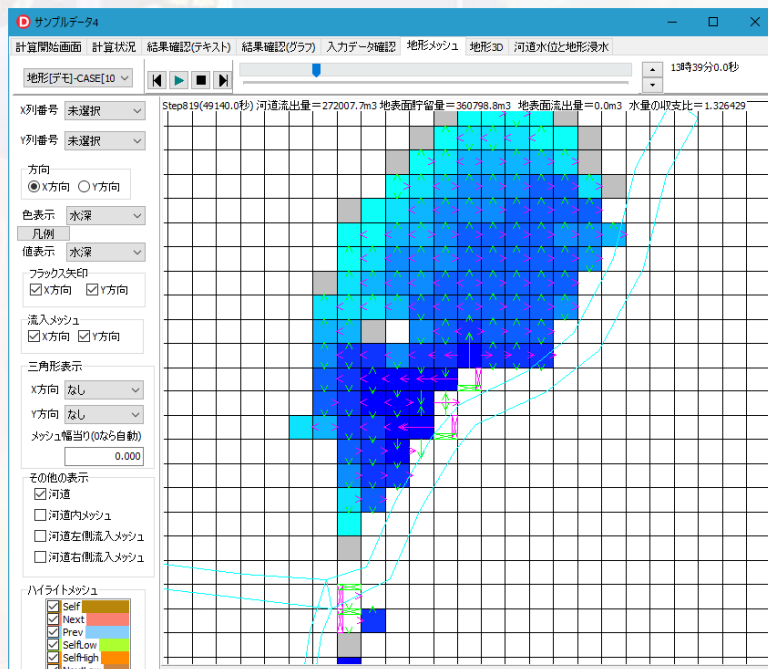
サンプルデータ4

計算開始画面 計算状況 結果確認(テキスト) 結果確認(グラフ) 入力データ確認 地形メッシュ 地形3D 河道水位と地形浸水

地形[デモ]-CASE[10

13時39分0.0秒

Step819(49140.0秒) 河道流出量＝272007.7m3 地表面貯留量＝360798.8m3 地表面流出量＝0.0m3 水量の収支比＝1.326429

X列番号 未選択
Y列番号 未選択

方向
X方向 Y方向

色表示 水深
凡例
値表示 水深

フラックス矢印
X方向 Y方向

流入メッシュ
X方向 Y方向

三角形表示
X方向 なし
Y方向 なし
メッシュ幅当り(0なら自動)
0.000

その他の表示
河道
河道内メッシュ
河道左側流入メッシュ
河道右側流入メッシュ

ハイライトメッシュ
Self
Next
Prev
SelfLow
SelfHigh